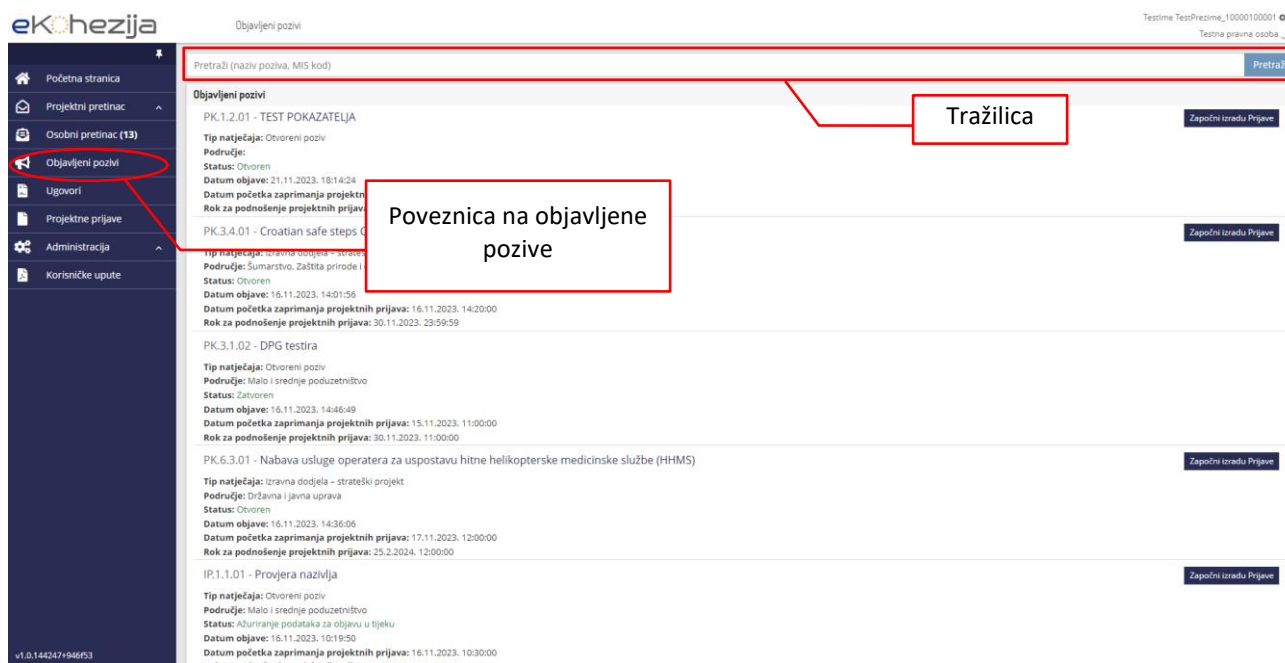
eKohezija

Objavljeni pozivi

TestIme TestPrezime_10000100001
Testna pravna osoba

Početna stranica
Projektni pretinac
Osobni pretinac (13)
Objavljeni pozivi
Ugovori
Projektne prijave
Administracija
Korisničke upute

v1.0.144247+946f53

Pretraži (naziv poziva, MIS kod)

Pretraži

Tražilica

Objavljeni pozivi

PK.1.2.01 - TEST POKAZATELJA

Započni izradu Prijave

Tip natječaja: Otvoreni poziv
Područje:
Status: Otvoren
Datum objave: 21.11.2023. 18:14:24
Datum početka zaprimanja projektn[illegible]
Rok za podnošenje projektnih prijava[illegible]

Poveznica na objavljene pozive

PK.3.4.01 - Croatian safe steps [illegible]

Započni izradu Prijave

Tip natječaja: Izravna dodjela – strateš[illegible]
Područje: Šumarstvo, Zaštita prirode i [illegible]
Status: Otvoren
Datum objave: 16.11.2023. 14:01:56
Datum početka zaprimanja projektnih prijava: 16.11.2023. 14:20:00
Rok za podnošenje projektnih prijava: 30.11.2023. 23:59:59

PK.3.1.02 - DPG testira

Tip natječaja: Otvoreni poziv
Područje: Malo i srednje poduzetništvo
Status: Zatvoren
Datum objave: 16.11.2023. 14:46:49
Datum početka zaprimanja projektnih prijava: 15.11.2023. 11:00:00
Rok za podnošenje projektnih prijava: 30.11.2023. 11:00:00

PK.6.3.01 - Nabava usluge operatera za uspostavu hitne helikopterske medicinske službe (HHMS)

Započni izradu Prijave

Tip natječaja: Izravna dodjela – strateški projekt
Područje: Državna i javna uprava
Status: Otvoren
Datum objave: 16.11.2023. 14:36:06
Datum početka zaprimanja projektnih prijava: 17.11.2023. 12:00:00
Rok za podnošenje projektnih prijava: 25.2.2024. 12:00:00

IP.1.1.01 - Provjera nazivlja

Započni izradu Prijave

Tip natječaja: Otvoreni poziv
Područje: Malo i srednje poduzetništvo
Status: Ažuriranje podataka za objavu u tijeku
Datum objave: 16.11.2023. 10:19:50
Datum početka zaprimanja projektnih prijava: 16.11.2023. 10:30:00
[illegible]